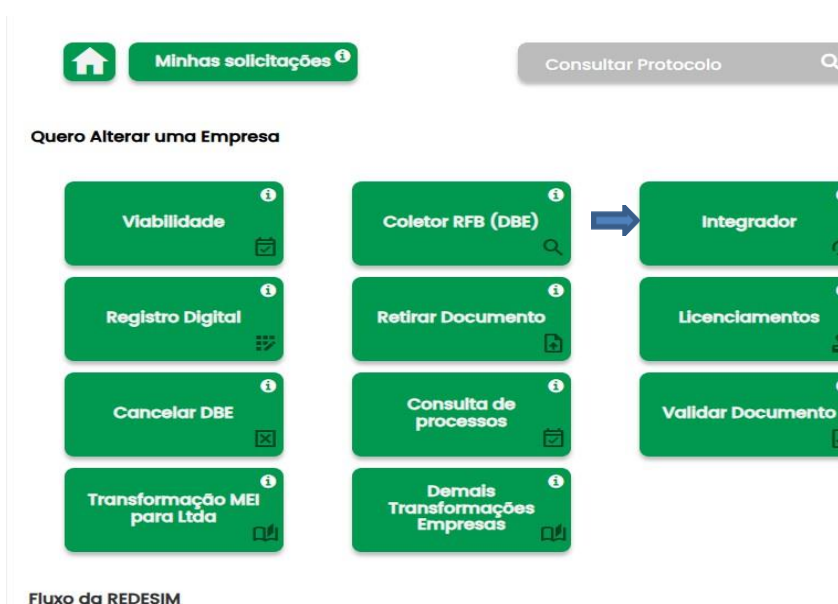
Minhas solicitações

Consultar Protocolo

Quero Alterar uma Empresa

Viabilidade

Coletor RFB (DBE)

Integrador

Registro Digital

Retirar Documento

Licenciamentos

Cancelar DBE

Consulta de processos

Validar Documento

Transformação MEI para Ltda

Demais Transformações Empresas

Fluxo da REDESIM